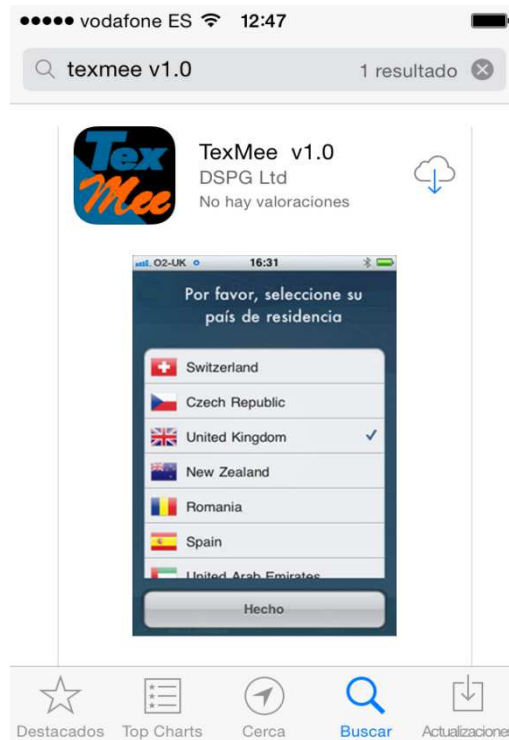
●●●●● vodafone ES 12:47

texmee v1.0

1 resultado

Tex Mee

TexMee v1.0

DSPG Ltd

No hay valoraciones

O2-UK 16:31

Por favor, seleccione su país de residencia

Switzerland

Czech Republic

United Kingdom ✓

New Zealand

Romania

Spain

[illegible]

Hecho

Destacados Top Charts Cerca Buscar Actualizaciones